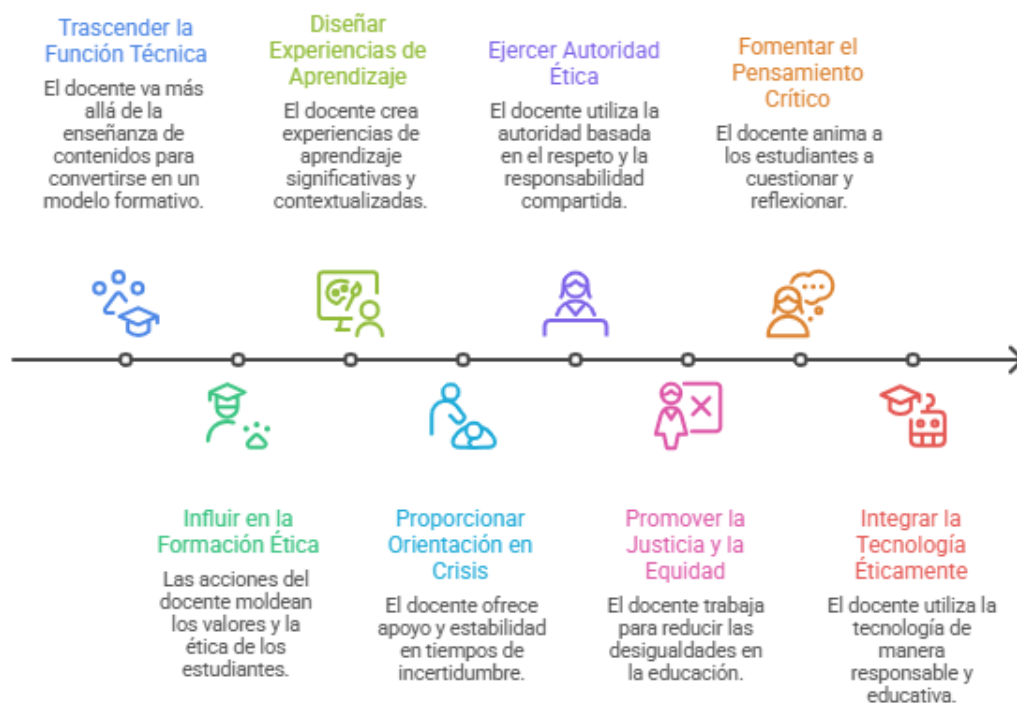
Trascender la Función Técnica

El docente va más allá de la enseñanza de contenidos para convertirse en un modelo formativo.

Diseñar Experiencias de Aprendizaje

El docente crea experiencias de aprendizaje significativas y contextualizadas.

Ejercer Autoridad Ética

El docente utiliza la autoridad basada en el respeto y la responsabilidad compartida.

Fomentar el Pensamiento Crítico

El docente anima a los estudiantes a cuestionar y reflexionar.

Influir en la Formación Ética

Las acciones del docente moldean los valores y la ética de los estudiantes.

Proporcionar Orientación en Crisis

El docente ofrece apoyo y estabilidad en tiempos de incertidumbre.

Promover la Justicia y la Equidad

El docente trabaja para reducir las desigualdades en la educación.

Integrar la Tecnología Éticamente

El docente utiliza la tecnología de manera responsable y educativa.